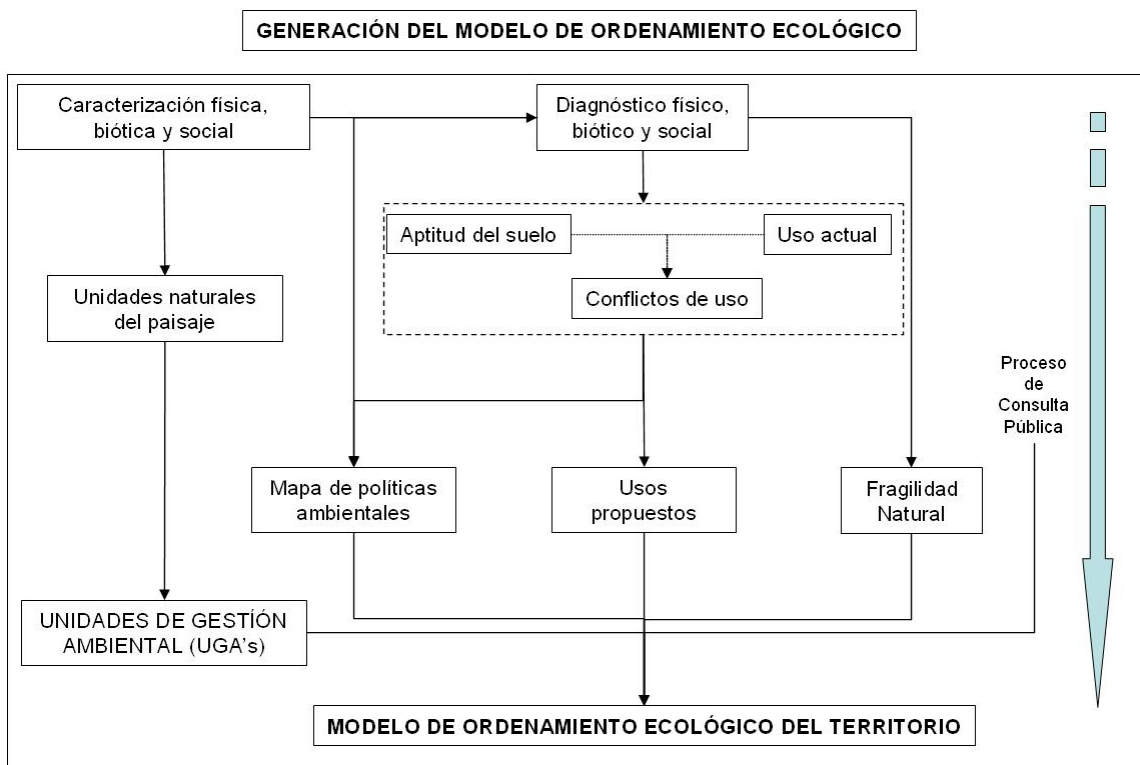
GENERACIÓN DEL MODELO DE ORDENAMIENTO ECOLÓGICO

Caracterización física, biótica y social

Diagnóstico físico, biótico y social

Aptitud del suelo

Uso actual

Conflictos de uso

Unidades naturales del paisaje

Proceso de Consulta Pública

Mapa de políticas ambientales

Usos propuestos

Fragilidad Natural

UNIDADES DE GESTÍON AMBIENTAL (UGA's)

MODELO DE ORDENAMIENTO ECOLÓGICO DEL TERRITORIO